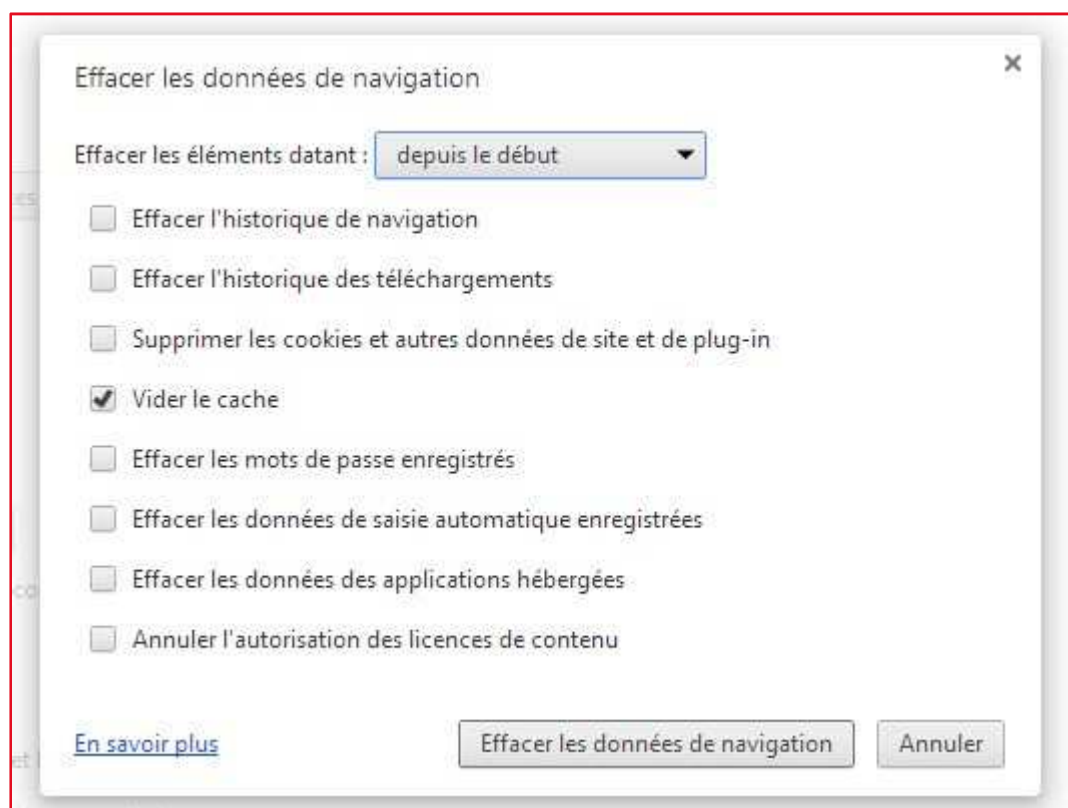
Effacer les données de navigation

×

Effacer les éléments datant : depuis le début

Effacer l'historique de navigation

Effacer l'historique des téléchargements

Supprimer les cookies et autres données de site et de plug-in

Vider le cache

Effacer les mots de passe enregistrés

Effacer les données de saisie automatique enregistrées

Effacer les données des applications hébergées

Annuler l'autorisation des licences de contenu

En savoir plus

Effacer les données de navigation

Annuler